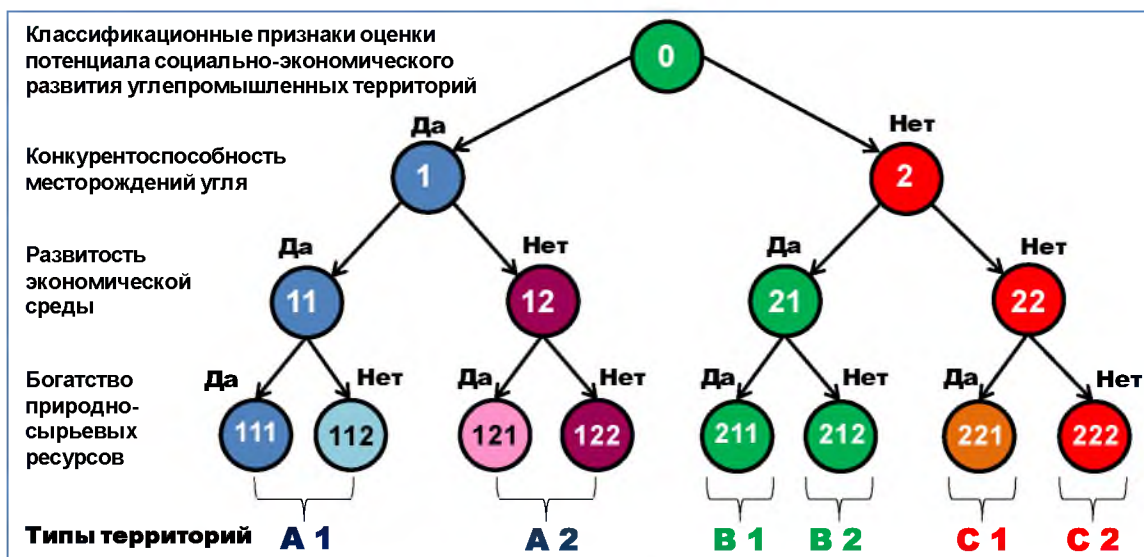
Классификационные признаки оценки потенциала социально-экономического развития углепромышленных территорий

0

Да

Нет

Конкурентоспособность месторождений угля

1

2

Развитость экономической среды

Да

Нет

Да

Нет

11

12

21

22

Богатство природно-сырьевых ресурсов

Да

Нет

Да

Нет

Да

Нет

Да

Нет

111

112

121

122

211

212

221

222

Типы территорий

А 1

А 2

В 1

В 2

С 1

С 2